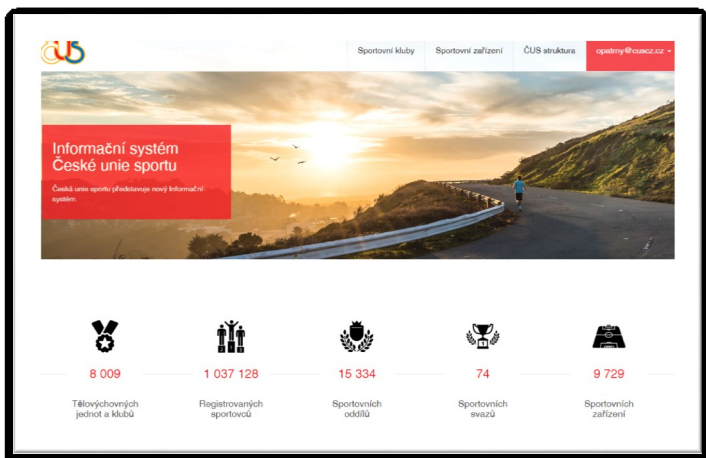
ČUS

Sportovní kluby | Sportovní zařízení | ČUS struktura | opatrny@cuscz.cz

Informační systém České unie sportu

Česká unie sportu představuje nový informační systém.

8 009
Tělovýchovných jednot a klubů

1 037 128
Registrovaných sportovců

15 334
Sportovních oddílů

74
Sportovních svazů

9 729
Sportovních zařízení